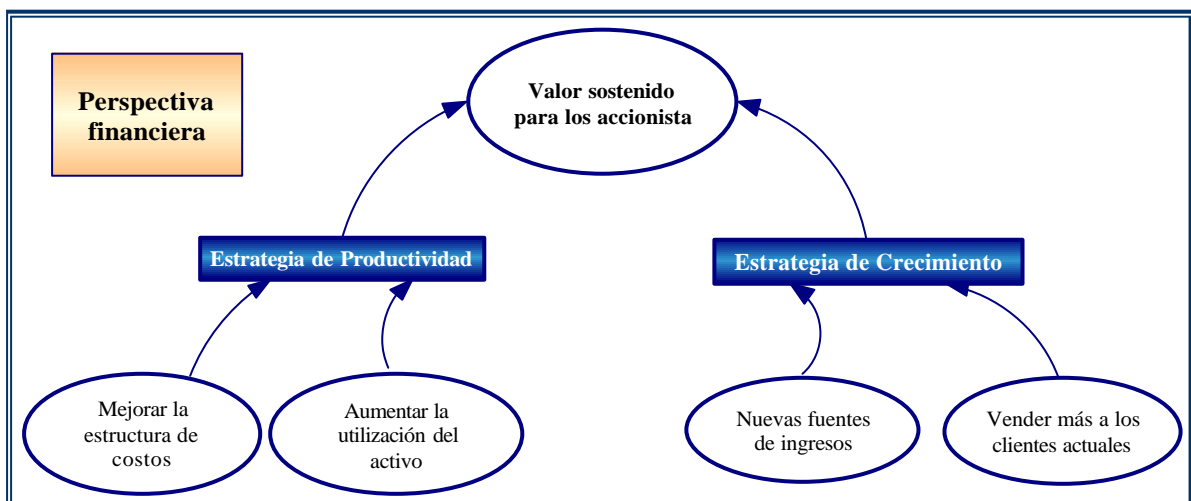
Perspectiva financiera

Valor sostenido para los accionista

Estrategia de Productividad

Estrategia de Crecimiento

Mejorar la estructura de costos

Aumentar la utilización del activo

Nuevas fuentes de ingresos

Vender más a los clientes actuales